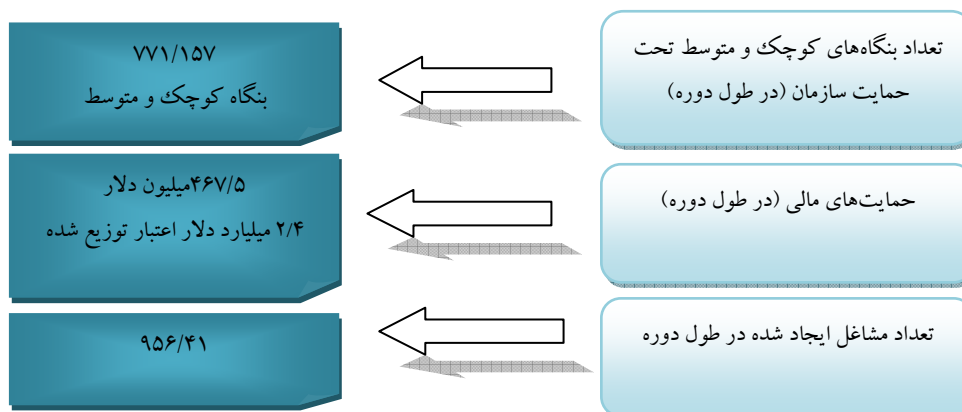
تعداد بنگاه‌های کوچک و متوسط تحت حمایت سازمان (در طول دوره)

۷۷۱/۱۵۷
بنگاه کوچک و متوسط

حمایت‌های مالی (در طول دوره)

۴۶۷/۵میلیون دلار
۲/۴ میلیارد دلار اعتبار توزیع شده

تعداد مشاغل ایجاد شده در طول دوره

۹۵۶/۴۱